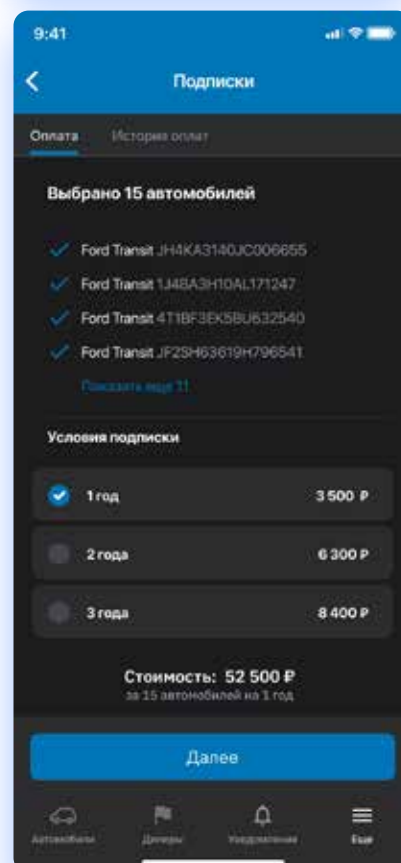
9:41

Подписки

Оплата История оплат

Выбрано 15 автомобилей

Ford Transit JH4KA3140JC006655

Ford Transit 1J4BA3H10AL171247

Ford Transit 4T1BF3EK5BU632540

Ford Transit JF2SH63619H796541

Показать ещё 11

Условия подписки

1 год 3 500 ₽

2 года 6 300 ₽

3 года 8 400 ₽

Стоимость: 52 500 ₽
за 15 автомобилей на 1 год

Далее

Автомобили Дилеры Уведомления Еще